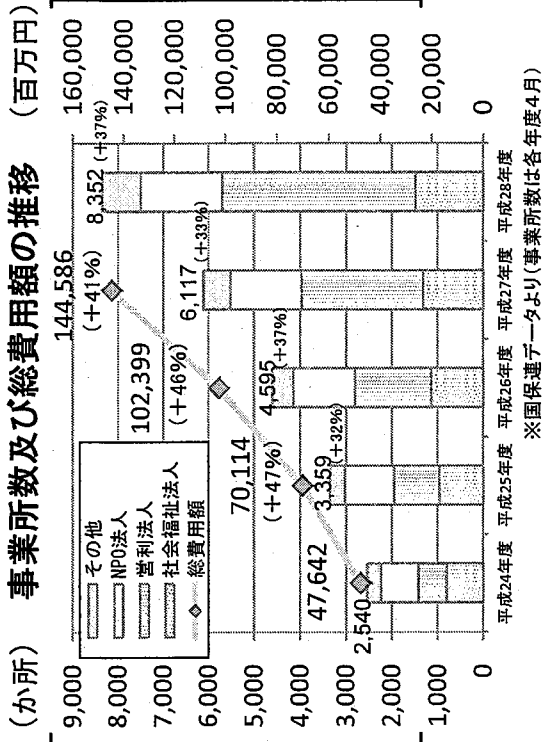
事業所数及び総費用額の推移

（か所）
9,000
8,000
7,000
6,000
5,000
4,000
3,000
2,000
1,000
0

（百万円）
160,000
140,000
120,000
100,000
80,000
60,000
40,000
20,000
0

その他
NPO法人
営利法人
社会福祉法人
総費用額

144,586
(+41%)
102,399
(+46%)
70,114
(+47%)
47,642

2,540
3,359 (+32%)
4,595 (+37%)
6,117 (+33%)
8,352 (+37%)

平成24年度
平成25年度
平成26年度
平成27年度
平成28年度

※国保連データより（事業所数は各年度4月）